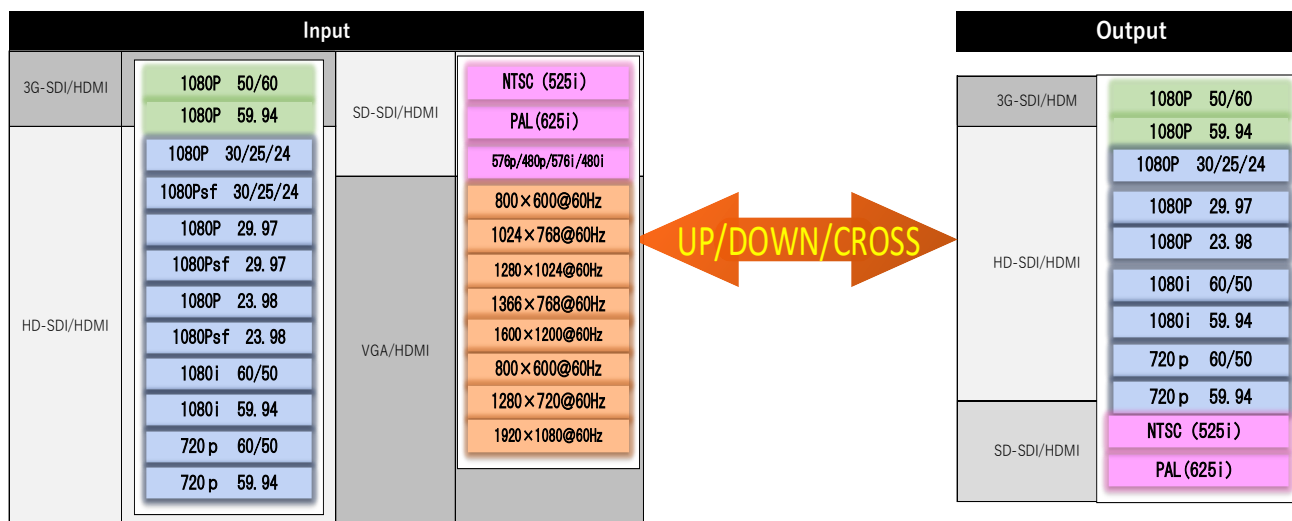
Input

3G-SDI/HDMI
1080P 50/60
1080P 59.94

HD-SDI/HDMI
1080P 30/25/24
1080Psf 30/25/24
1080P 29.97
1080Psf 29.97
1080P 23.98
1080Psf 23.98
1080i 60/50
1080i 59.94
720p 60/50
720p 59.94

SD-SDI/HDMI
NTSC (525i)
PAL(625i)
576p/480p/576i/480i

VGA/HDMI
800×600@60Hz
1024×768@60Hz
1280×1024@60Hz
1366×768@60Hz
1600×1200@60Hz
800×600@60Hz
1280×720@60Hz
1920×1080@60Hz

UP/DOWN/CROSS

Output

3G-SDI/HDM
1080P 50/60
1080P 59.94

HD-SDI/HDMI
1080P 30/25/24
1080P 29.97
1080P 23.98
1080i 60/50
1080i 59.94
720p 60/50
720p 59.94

SD-SDI/HDMI
NTSC (525i)
PAL(625i)